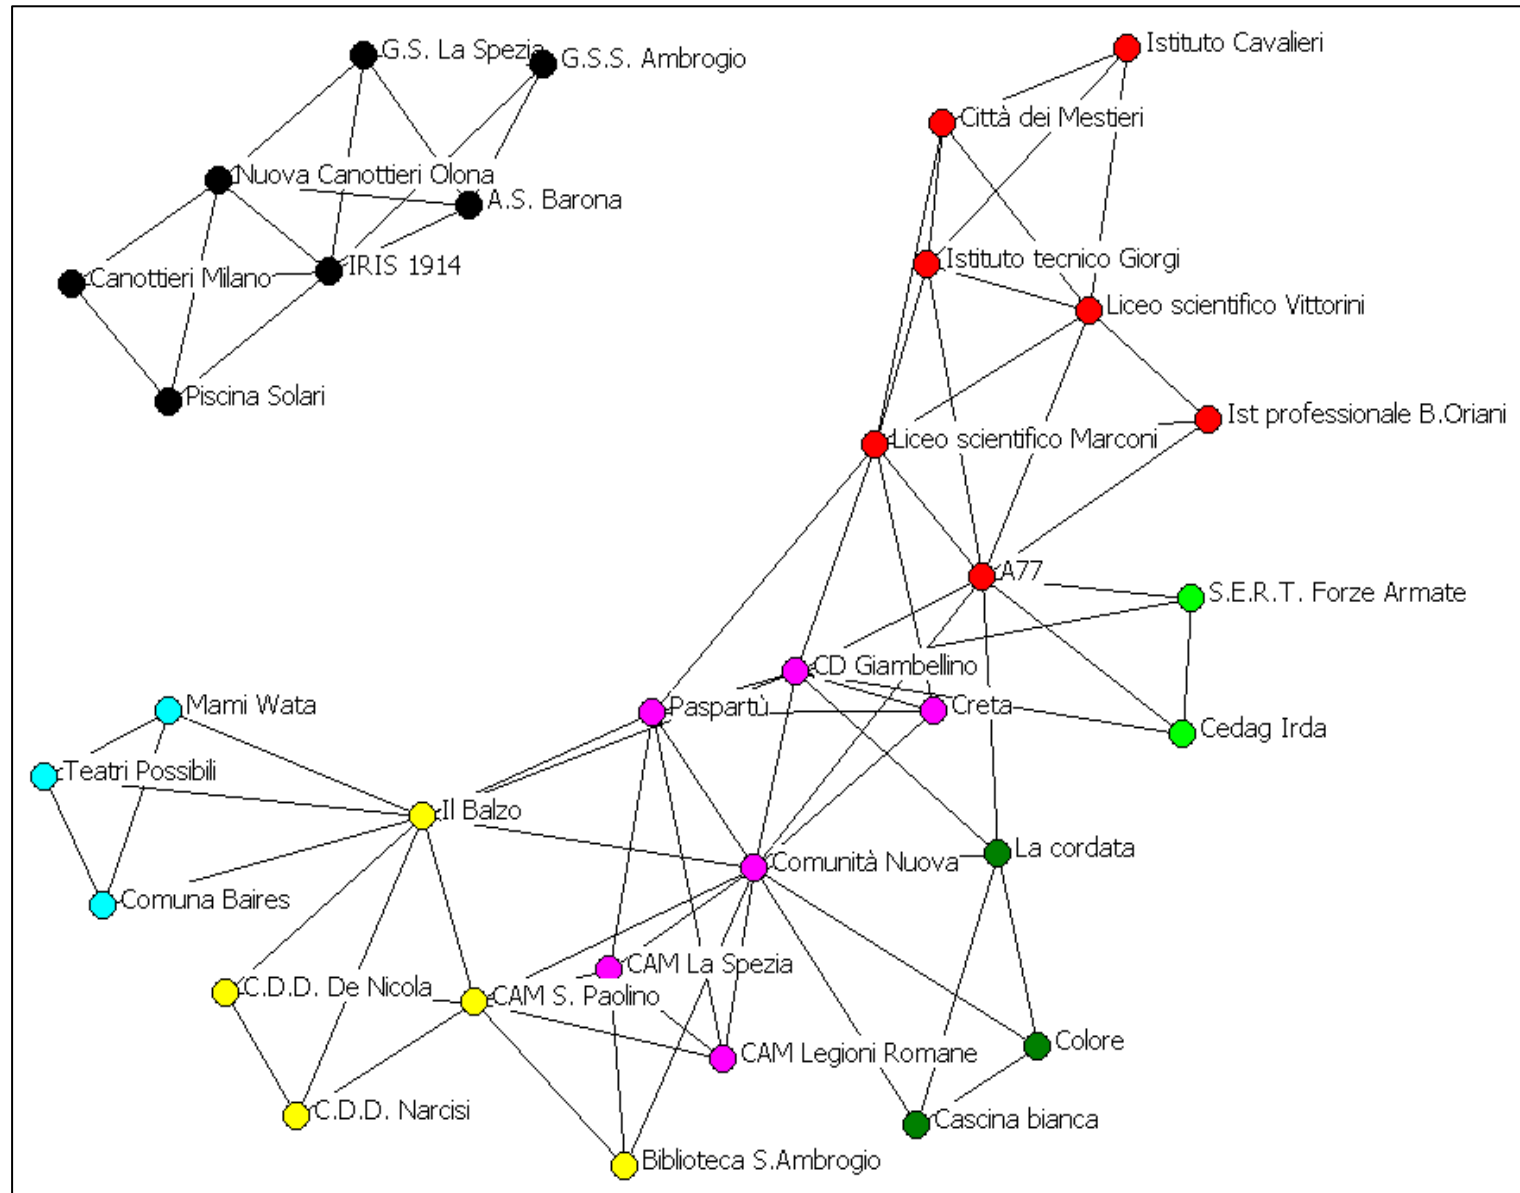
G.S. La Spezia
G.S.S. Ambrogio
Nuova Canottieri Olona
A.S. Barona
Canottieri Milano
IRIS 1914
Piscina Solari
Istituto Cavalieri
Città dei Mestieri
Istituto tecnico Giorgi
Liceo scientifico Vittorini
Ist professionale B.Oriani
Liceo scientifico Marconi
A77
S.E.R.T. Forze Armate
CD Giambellino
Paspartù
Creta
Cedag Irda
Mami Wata
Teatri Possibili
Il Balzo
Comunità Nuova
La cordata
Comuna Baires
CAM La Spezia
C.D.D. De Nicola
CAM S. Paolino
CAM Legioni Romane
Colore
C.D.D. Narcisi
Cascina bianca
Biblioteca S.Ambrogio